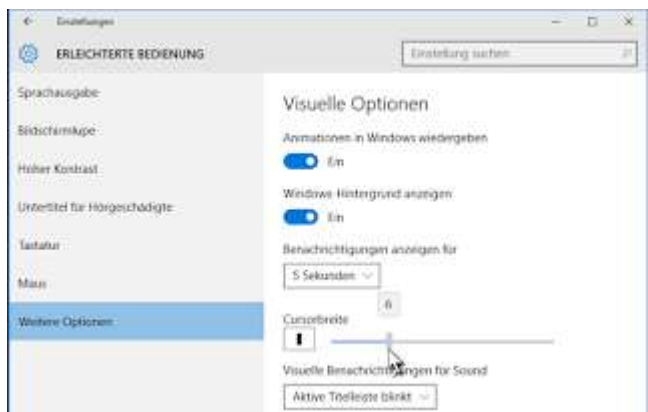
← Einstellungen

ERLEICHTERTE BEDIENUNG

Einstellung suchen

Sprachausgabe

Bildschirmlupe

Hoher Kontrast

Untertitel für Hörgeschädigte

Tastatur

Maus

Weitere Optionen

Visuelle Optionen

Animationen in Windows wiedergeben

Ein

Windows-Hintergrund anzeigen

Ein

Benachrichtigungen anzeigen für

5 Sekunden

6

Cursorbreite

Visuelle Benachrichtigungen für Sound

Aktive Titelleiste blinkt